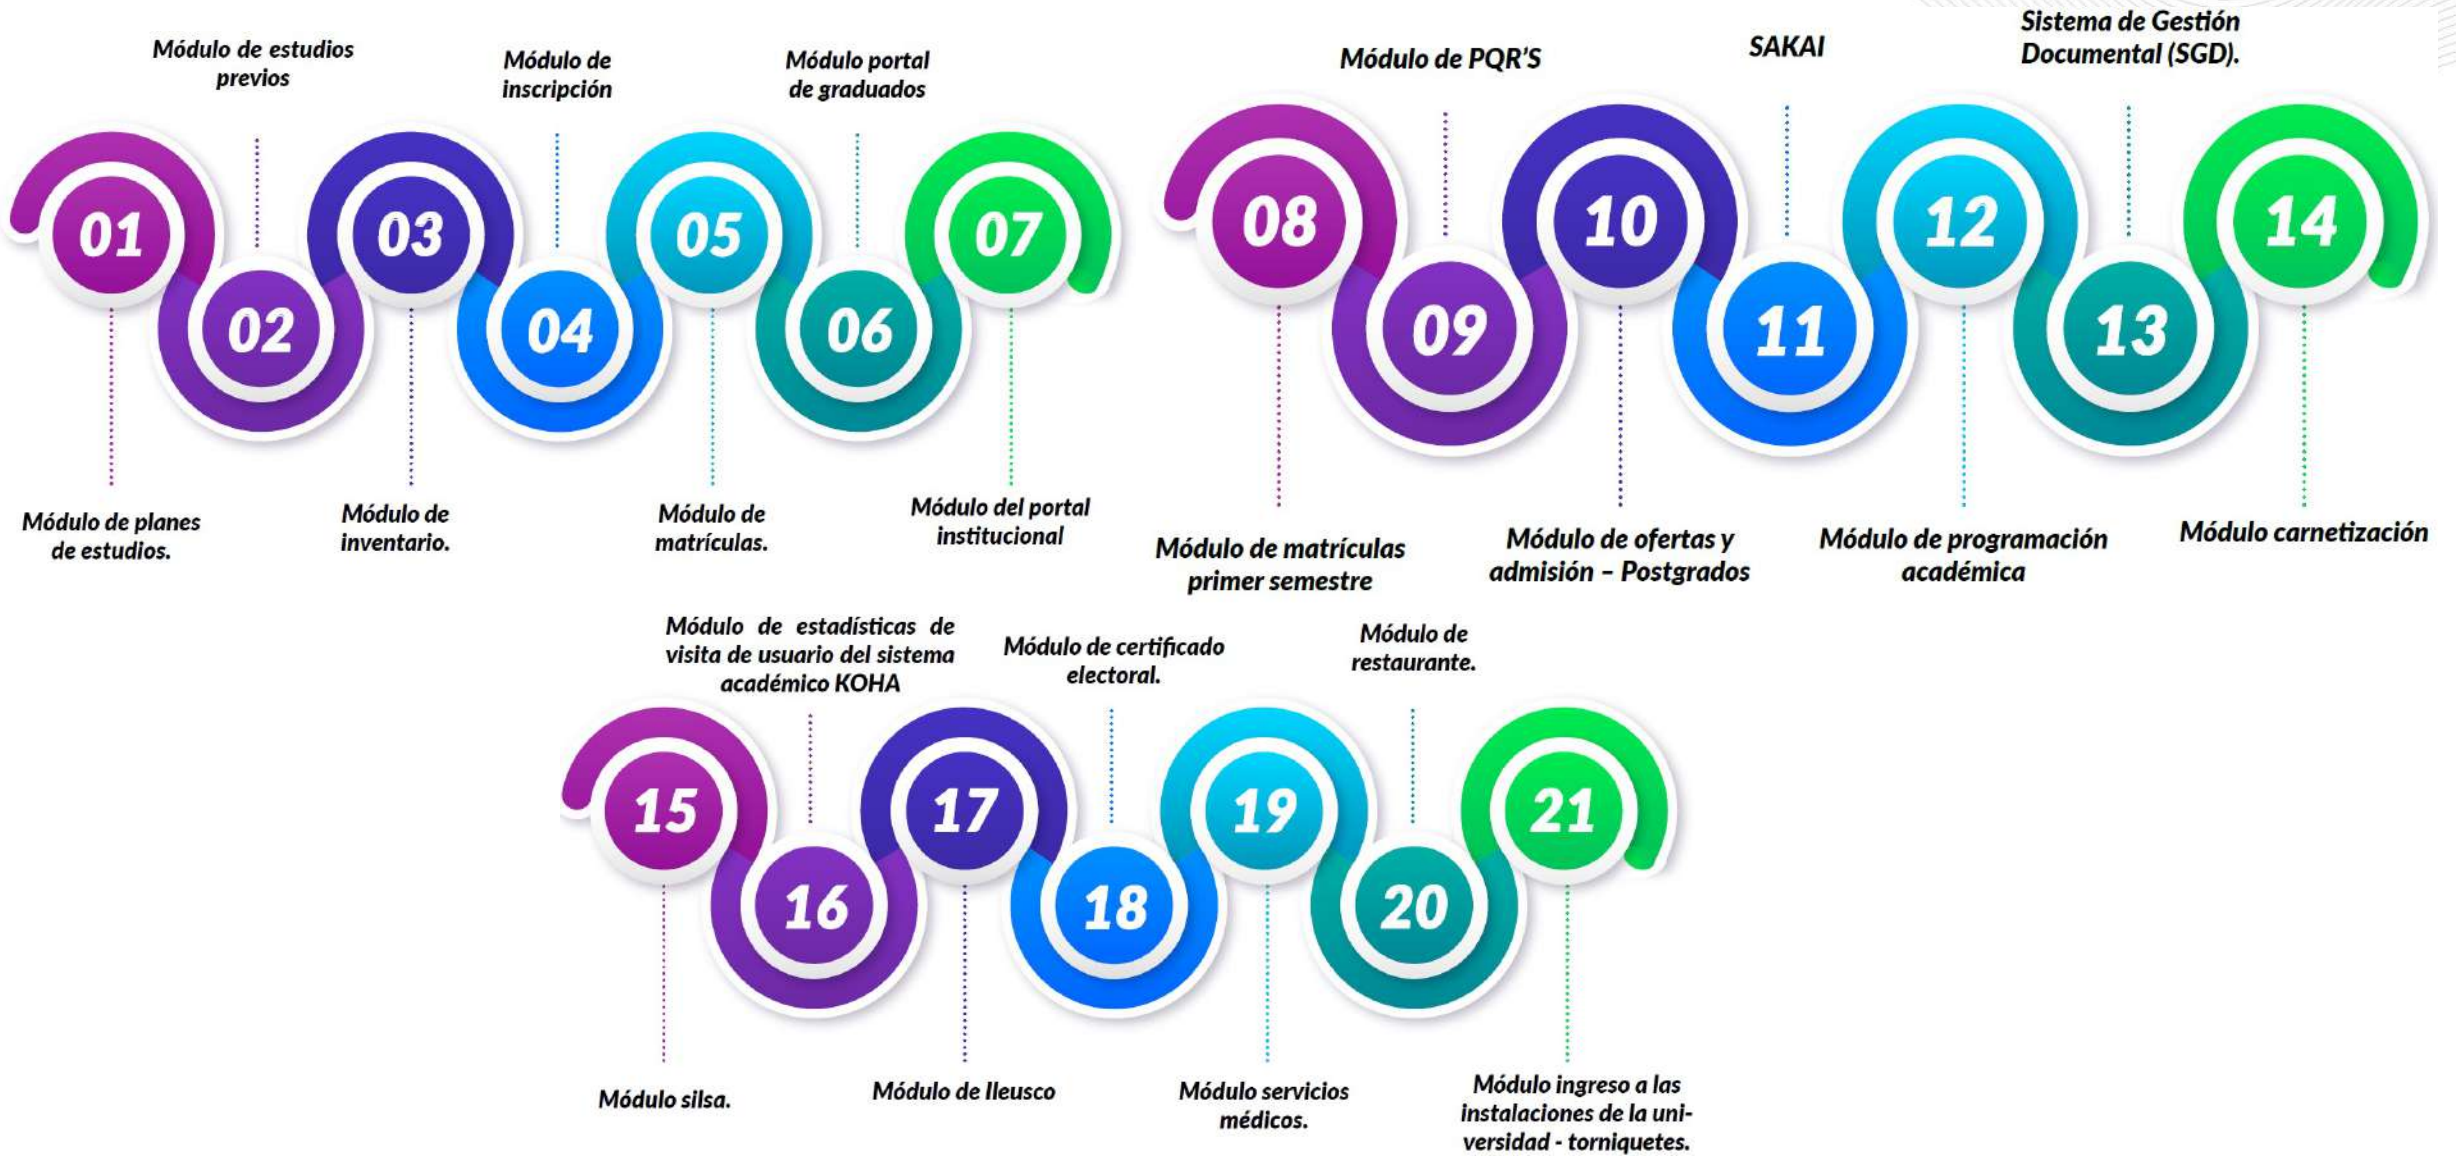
01
Módulo de planes de estudios.

Módulo de estudios previos
02

03
Módulo de inventario.

Módulo de inscripción
04

05
Módulo de matrículas.

Módulo portal de graduados
06

07
Módulo del portal institucional

08
Módulo de matrículas primer semestre

Módulo de PQR'S
09

10
Módulo de ofertas y admisión – Postgrados

SAKAI
11

12
Módulo de programación académica

Sistema de Gestión Documental (SGD).
13

14
Módulo carnetización

15
Módulo silsa.

Módulo de estadísticas de visita de usuario del sistema académico KOHA
16

17
Módulo de Ileusco

Módulo de certificado electoral.
18

19
Módulo servicios médicos.

Módulo de restaurante.
20

21
Módulo ingreso a las instalaciones de la universidad - torniquetes.